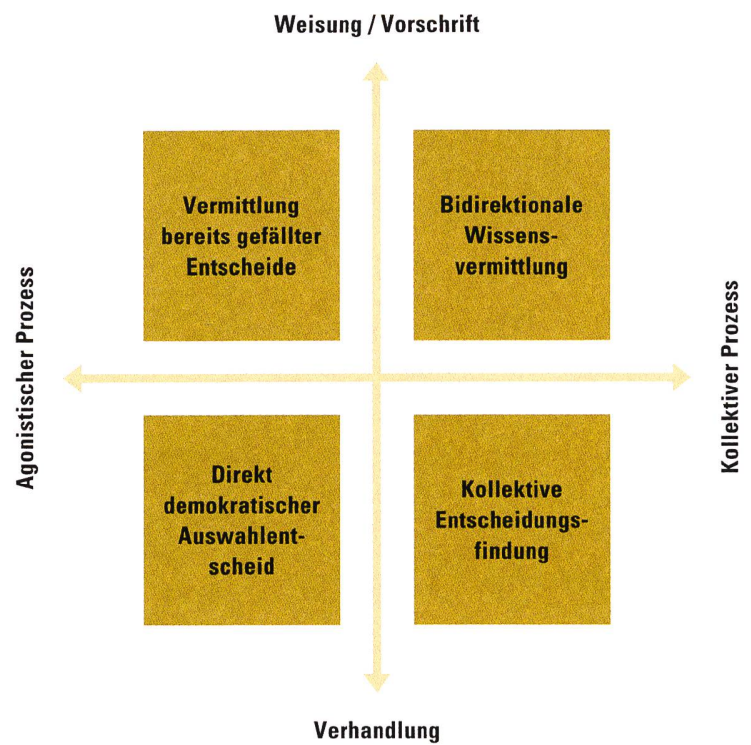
Weisung / Vorschrift

Agonistischer Prozess

Kollektiver Prozess

Vermittlung bereits gefällter Entscheide

Bidirektionale Wissensvermittlung

Direkt demokratischer Auswahlentscheid

Kollektive Entscheidungsfindung

Verhandlung